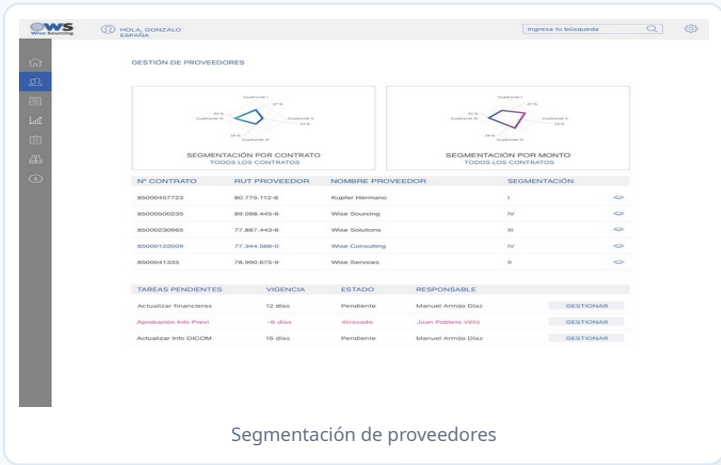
WS
Wise Sourcing

HOLA, GONZALO
ESPAÑA

Ingresa tu búsqueda

GESTIÓN DE PROVEEDORES

Cuadrante I
27 %
Cuadrante IV
Cuadrante II
Cuadrante III

SEGMENTACIÓN POR CONTRATO
TODOS LOS CONTRATOS

Cuadrante I
Cuadrante IV
Cuadrante II
Cuadrante III

SEGMENTACIÓN POR MONTO
TODOS LOS CONTRATOS

| Nº CONTRATO | RUT PROVEEDOR | NOMBRE PROVEEDOR | SEGMENTACIÓN |
|---|---|---|---|
| 85000457723 | 80.775.112-8 | Kupfer Hermano | I |
| 85000500235 | 89.098.445-6 | Wise Sourcing | IV |
| 85000230965 | 77.887.443-6 | Wise Solutions | III |
| 85000122009 | 77.344.566-0 | Wise Consulting | IV |
| 850001335 | 78.990.675-9 | Wise Services | II |

| TAREAS PENDIENTES | VIGENCIA | ESTADO | RESPONSABLE | |
|---|---|---|---|---|
| Actualizar financieros | 12 días | Pendiente | Manuel Armijo Díaz | GESTIONAR |
| Aprobación Info Previ | -6 días | Atrasado | Juan Poblete Véliz | GESTIONAR |
| Actualizar Info DICOM | 15 días | Pendiente | Manuel Armijo Díaz | GESTIONAR |

Segmentación de proveedores